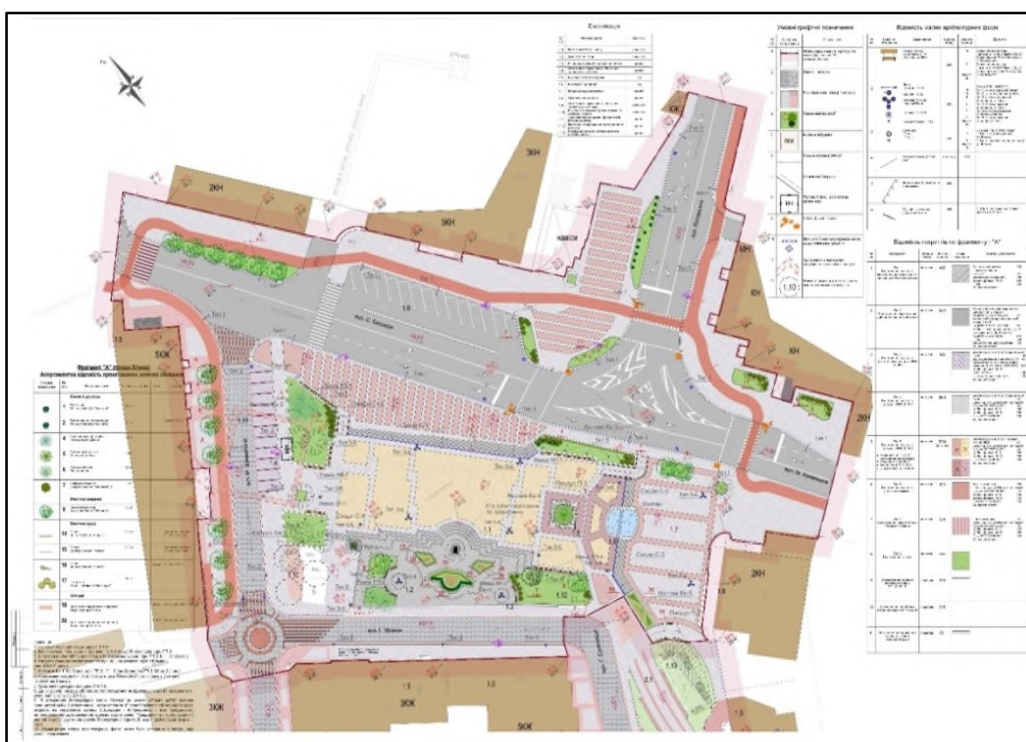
Експлікація

Умовні графічні позначення

Відомість малих архітектурних форм

Відомість покриттів по фрагменту - "А"

Фрагмент "А" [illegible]
Асортиментна відомість проектованих зелених насаджень

2КН

3КН

КН

5КН

3ЮК

5ЮК

1.10

вул. С. Бандери

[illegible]